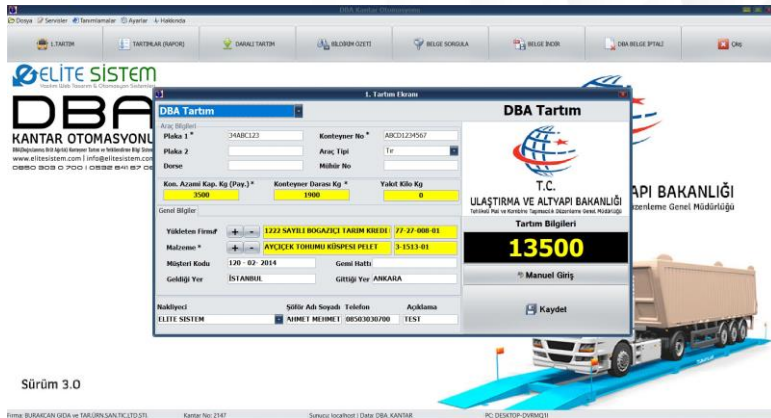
DBA Kantar Otomasyonu

Dosya Servisler Tanımlamalar Ayarlar Hakkında

1.TARTIM | TARTIMLAR (RAPOR) | DARALI TARTIM | BILDIRIM ÖZETI | BELGE SORGULA | BELGE İNDİR | DBA BELGE İPTALİ | Çıkış

ELITE SİSTEM

DBA

KANTAR OTOMASYONU

www.elitesistem.com | info@elitesistem.com
0850 303 0 700 | 0532 641 67 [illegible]

1. Tartım Ekranı

DBA Tartım

Araç Bilgileri

Plaka 1 * 34ABC123
Konteyner No * ABCD1234567
Plaka 2
Araç Tipi Tır
Dorse
Mühür No

Kon. Azami Kap. Kg (Pay.) * 3500
Konteyner Darası Kg * 1900
Yakıt Kilo Kg 0

Genel Bilgiler

Yükleten Firma* + - 1222 SAYILI BOGAZİÇİ TARIM KREDİ 77-27-008-01
Malzeme * + - AYÇİÇEK TOHUMU KÜSPESİ PELET 3-1513-01
Müşteri Kodu 120 - 02- 2014
Gemi Hattı
Geldiği Yer İSTANBUL
Gittiği Yer ANKARA

Nakliyeci ELITE SISTEM
Şöför Adı Soyadı AHMET MEHMET
Telefon 08503030700
Açıklama TEST

DBA Tartım

T.C.
ULAŞTIRMA VE ALTYAPI BAKANLIĞI
Tehlikeli Mal ve Kombine Taşımacılık Düzenleme Genel Müdürlüğü

Tartım Bilgileri

13500

Manuel Giriş

Kaydet

API BAKANLIĞI
zenleme Genel Müdürlüğü

Sürüm 3.0

Firma: BURAKCAN GIDA ve TAR.ÜRN.SAN.TİC.LTD.STİ.   Kantar No: 2147   Sunucu: localhost | Data: DBA_KANTAR   PC: DESKTOP-DVRMQ1I